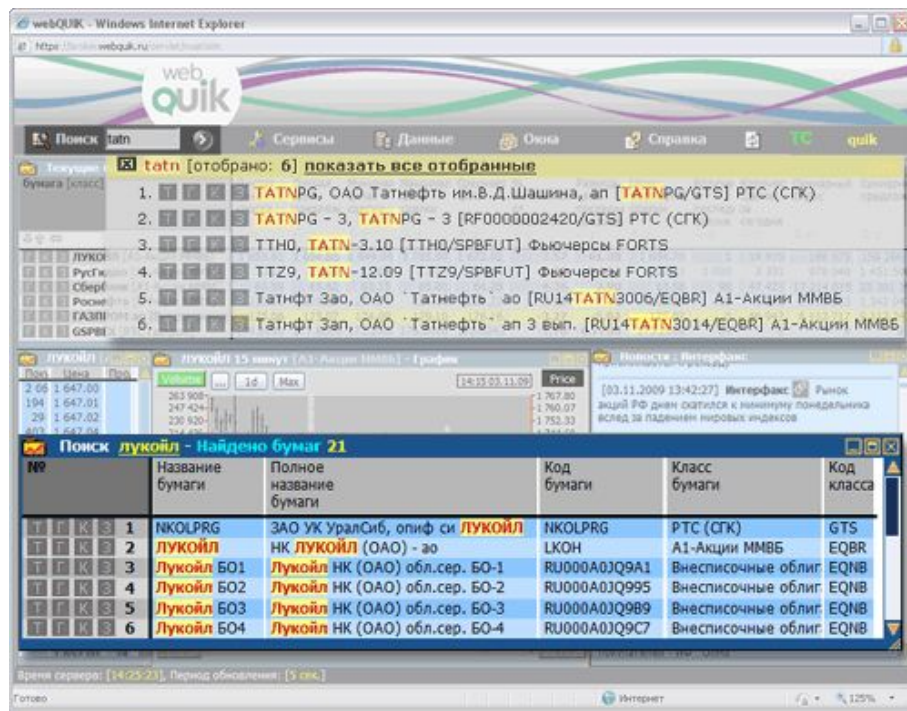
webQUIK - Windows Internet Explorer

https:// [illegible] webquik.ru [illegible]

web quik

Поиск tatn Сервисы Данные Окна Справка TC quik

tatn [отобрано: 6] показать все отобранные

1. T Г K З TATNPG, ОАО Татнефть им.В.Д.Шашина, ап [TATNPG/GTS] РТС (СГК)
2. T Г K З TATNPG - 3, TATNPG - 3 [RF0000002420/GTS] РТС (СГК)
3. T Г K З TTH0, TATN-3.10 [TTH0/SPBFUT] Фьючерсы FORTS
4. T Г K З TTZ9, TATN-12.09 [TTZ9/SPBFUT] Фьючерсы FORTS
5. T Г K З Татнфт Зао, ОАО `Татнефть` ао [RU14TATN3006/EQBR] А1-Акции ММВБ
6. T Г K З Татнфт Зап, ОАО `Татнефть` ап 3 вып. [RU14TATN3014/EQBR] А1-Акции ММВБ

Текущие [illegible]
бумага [класс]
ЛУКОЙ
РусГи
Сберб
Роснеф
ГАЗП
GSPBE

ЛУКОЙЛ
Покуп. Цена Прод.
2 06 1 647.00
194 1 647.01
29 1 647.02
403 1 647.04

ЛУКОЙЛ 15 минут [А1-Акции ММВБ] - График
Volume ... 1d Max
14:15 03.11.09
Price
263 908
247 424
230 920
1 767.80
1 760.07
1 752.33

Новости : Интерфакс
[03.11.2009 13:42:27] Интерфакс Рынок акций РФ днем скатился к минимуму понедельника вслед за падением мировых индексов

Поиск лукойл - Найдено бумаг 21

| № | Название бумаги | Полное название бумаги | Код бумаги | Класс бумаги | Код класса |
|---|---|---|---|---|---|
| T Г K З 1 | NKOLPRG | ЗАО УК УралСиб, опиф си ЛУКОЙЛ | NKOLPRG | РТС (СГК) | GTS |
| T Г K З 2 | ЛУКОЙЛ | НК ЛУКОЙЛ (ОАО) - ао | LKOH | А1-Акции ММВБ | EQBR |
| T Г K З 3 | Лукойл БО1 | Лукойл НК (ОАО) обл.сер. БО-1 | RU000A0JQ9A1 | Внесписочные облиг | EQNB |
| T Г K З 4 | Лукойл БО2 | Лукойл НК (ОАО) обл.сер. БО-2 | RU000A0JQ995 | Внесписочные облиг | EQNB |
| T Г K З 5 | Лукойл БО3 | Лукойл НК (ОАО) обл.сер. БО-3 | RU000A0JQ9B9 | Внесписочные облиг | EQNB |
| T Г K З 6 | Лукойл БО4 | Лукойл НК (ОАО) обл.сер. БО-4 | RU000A0JQ9C7 | Внесписочные облиг | EQNB |

Время сервера: [14:25:23], Период обновления: [5 сек.]

Готово
Интернет
125%